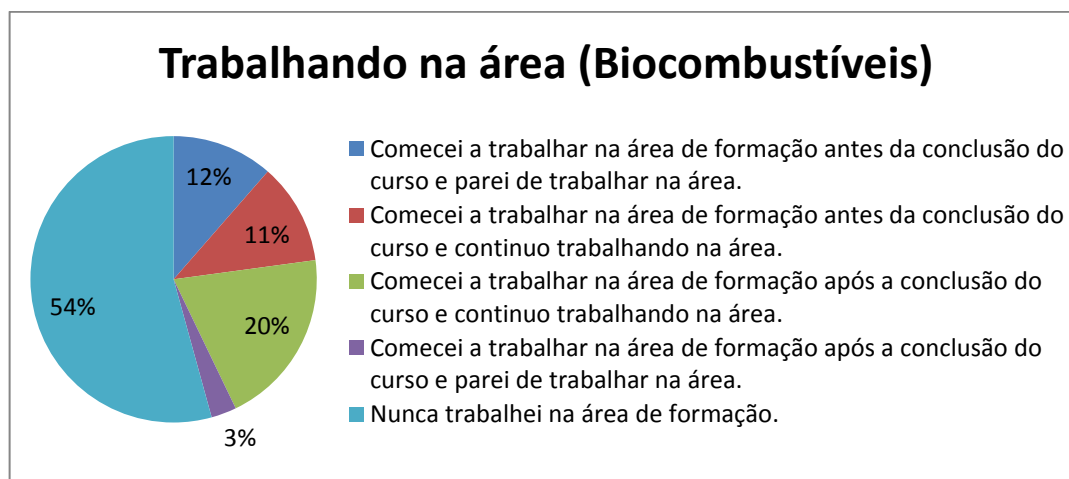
Trabalhando na área (Biocombustíveis)

12%

11%

20%

3%

54%

Comecei a trabalhar na área de formação antes da conclusão do curso e parei de trabalhar na área.

Comecei a trabalhar na área de formação antes da conclusão do curso e continuo trabalhando na área.

Comecei a trabalhar na área de formação após a conclusão do curso e continuo trabalhando na área.

Comecei a trabalhar na área de formação após a conclusão do curso e parei de trabalhar na área.

Nunca trabalhei na área de formação.